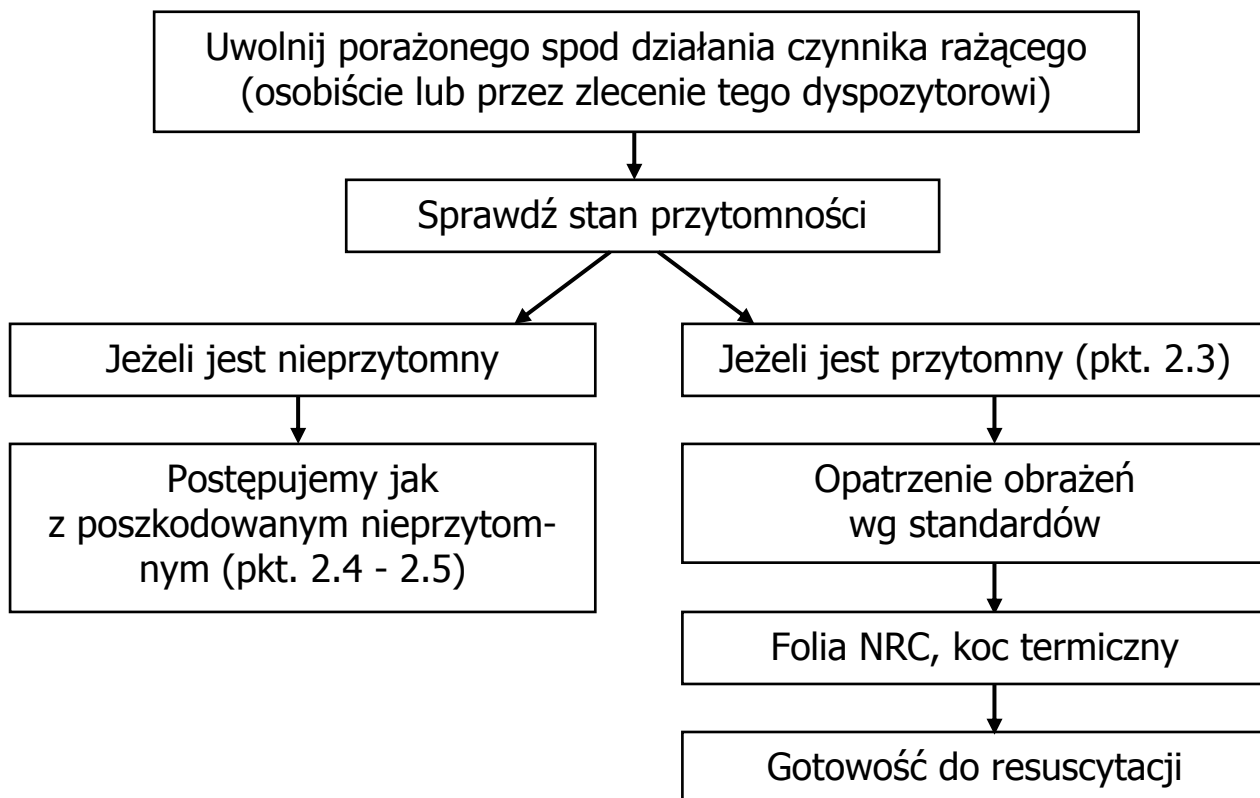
Uwolnij porażonego spod działania czynnika rażącego (osobiście lub przez zlecenie tego dyspozytorowi)

Sprawdź stan przytomności

Jeżeli jest nieprzytomny

Postępujemy jak z poszkodowanym nieprzytomnym (pkt. 2.4 - 2.5)

Jeżeli jest przytomny (pkt. 2.3)

Opatrzenie obrażeń wg standardów

Folia NRC, koc termiczny

Gotowość do resuscytacji